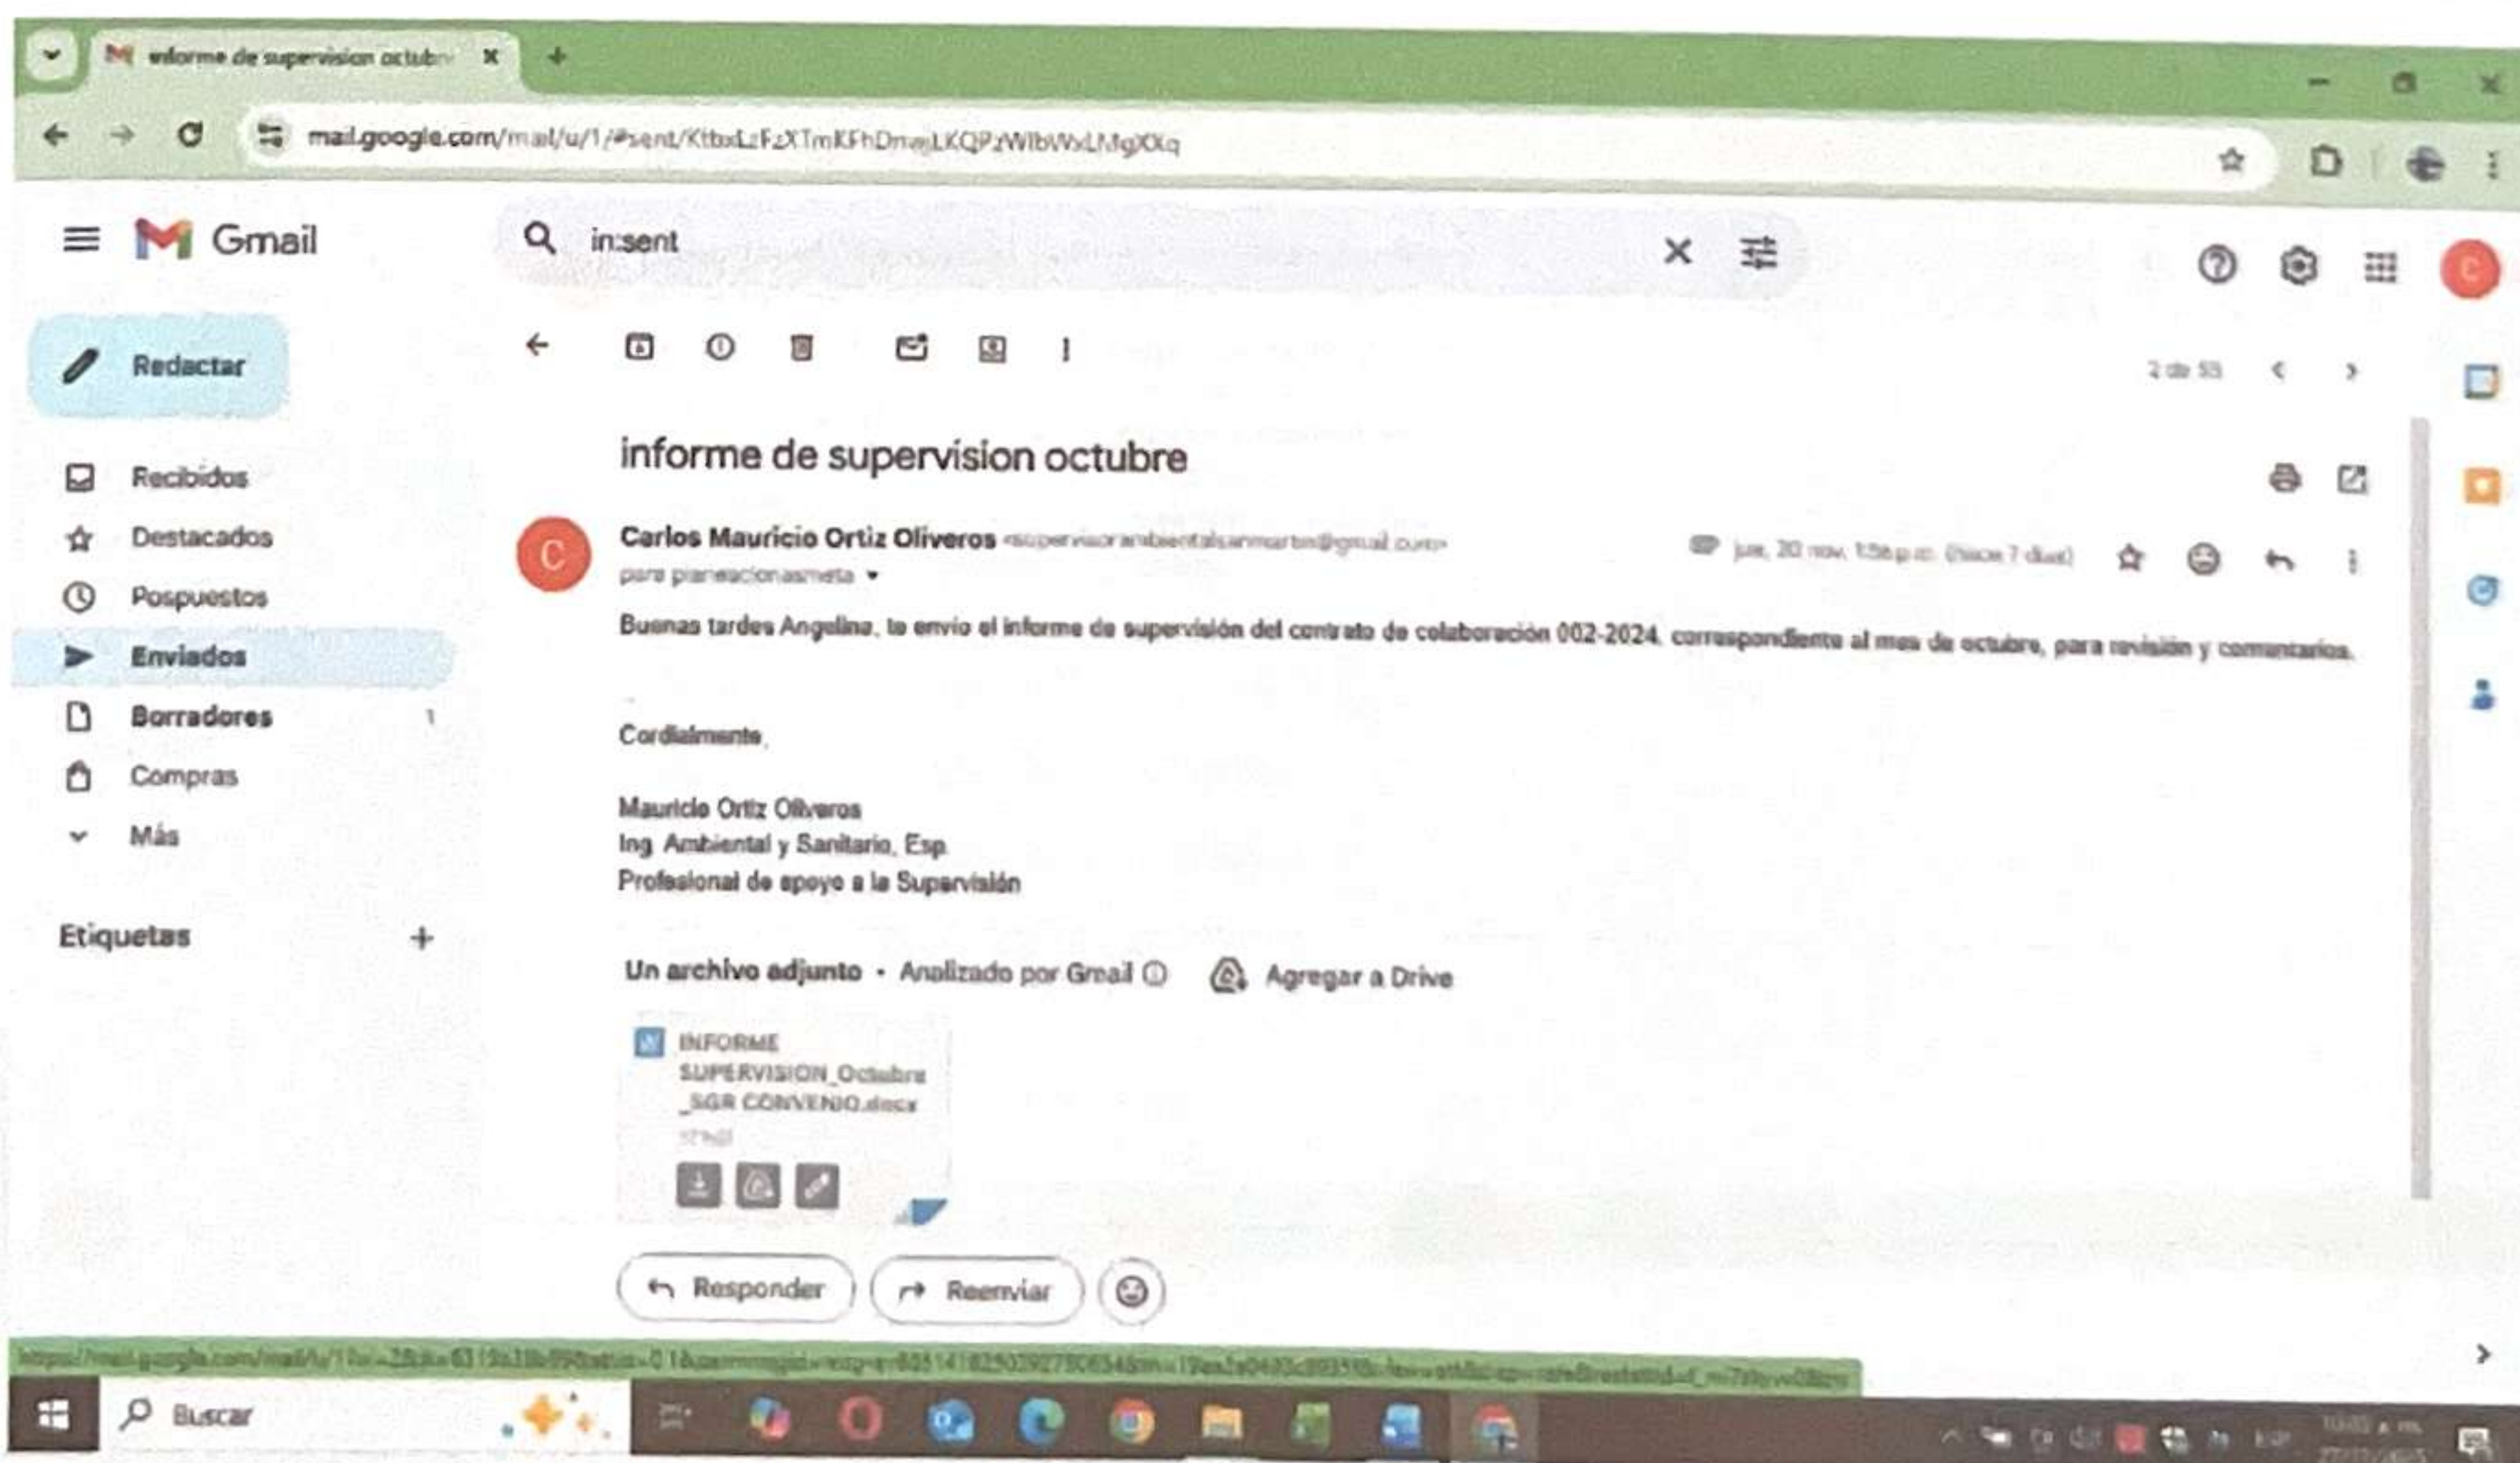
informe de supervision octubre

mail.google.com/mail/u/1/#sent/KtbxLzFzXTmKFhDmwLKQPzWlbWxLMgXKq

Gmail

in:sent

Redactar

Recibidos
Destacados
Pospuestos
Enviados
Borradores 1
Compras
Más

Etiquetas +

2 de 55

informe de supervision octubre

Carlos Mauricio Ortiz Oliveros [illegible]
para planeacionasmeta
jue, 20 nov, 1:56 p.m. (hace 7 días)

Buenas tardes Angelina, te envío el informe de supervisión del contrato de colaboración 002-2024, correspondiente al mes de octubre, para revisión y comentarios.

Cordialmente,

Mauricio Ortiz Oliveros
Ing. Ambiental y Sanitario, Esp.
Profesional de apoyo a la Supervisión

Un archivo adjunto • Analizado por Gmail ⓘ Agregar a Drive

INFORME SUPERVISION_Octubre_SGR CONVENIO.docx
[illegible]

Responder
Reenviar

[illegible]

Buscar